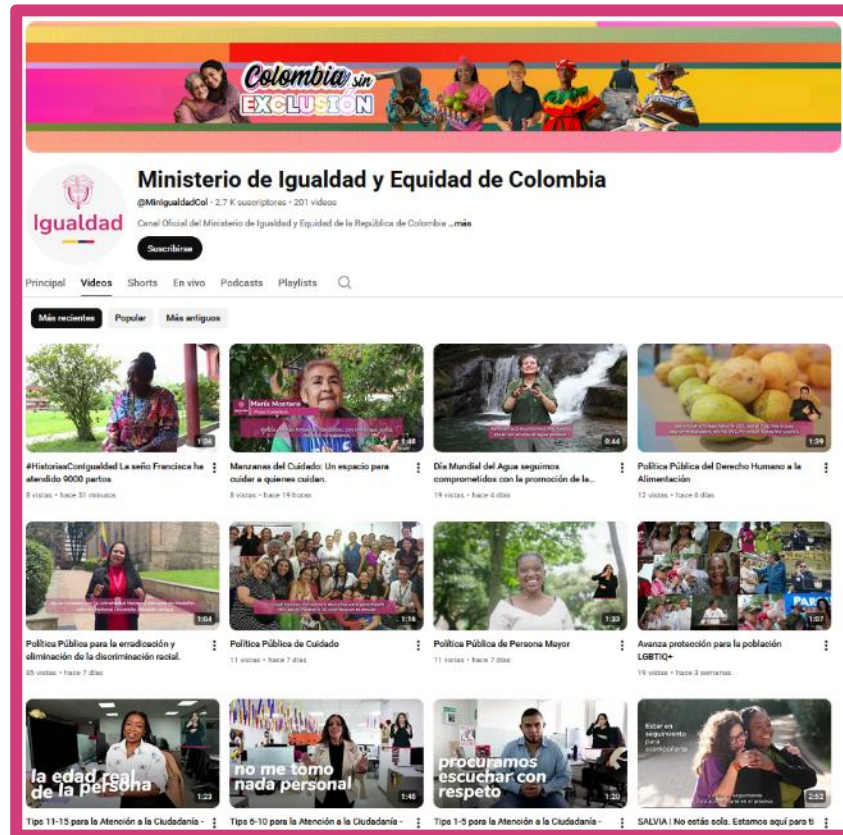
Colombia sin EXCLUSIÓN

Igualdad

Ministerio de Igualdad y Equidad de Colombia

@MinIgualdadCol · 2.7 K suscriptores · 201 videos

Canal Oficial del Ministerio de Igualdad y Equidad de la República de Colombia ...más

Suscribirse

Principal Videos Shorts En vivo Podcasts Playlists

Más recientes Popular Más antiguos

1:36
#HistoriasConIgualdad La seño Francisca ha atendido 9000 partos
8 vistas · hace 31 minutos

María Montero
1:48
Manzanas del Cuidado: Un espacio para cuidar a quienes cuidan.
8 vistas · hace 19 horas

0:44
Día Mundial del Agua seguimos comprometidos con la promoción de la...
19 vistas · hace 4 días

1:39
Política Pública del Derecho Humano a la Alimentación
12 vistas · hace 6 días

1:04
Política Pública para la erradicación y eliminación de la discriminación racial.
85 vistas · hace 7 días

1:56
Política Pública de Cuidado
11 vistas · hace 7 días

1:33
Política Pública de Persona Mayor
11 vistas · hace 7 días

1:07
Avanza protección para la población LGBTIQ+
19 vistas · hace 3 semanas

la edad real de la persona
1:23
Tips 11-15 para la Atención a la Ciudadanía -

no me tomo nada personal
1:46
Tips 6-10 para la Atención a la Ciudadanía -

procuramos escuchar con respeto
1:20
Tips 1-5 para la Atención a la Ciudadanía -

Estar en seguimiento para acompañarte
2:52
SALVIA | No estás sola. Estamos aquí para ti